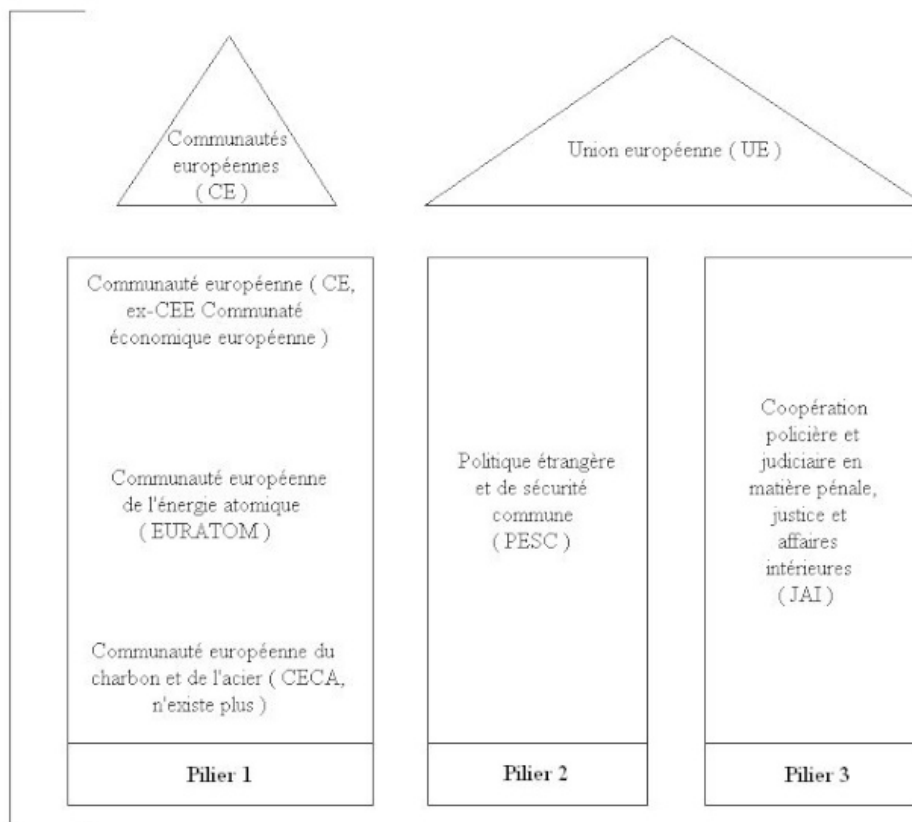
Communautés européennes ( CE )

Union européenne ( UE )

Communauté européenne ( CE, ex-CEE Communaté économique européenne )

Communauté européenne de l'énergie atomique ( EURATOM )

Communauté européenne du charbon et de l'acier ( CECA, n'existe plus )

Pilier 1

Politique étrangère et de sécurité commune ( PESC )

Pilier 2

Coopération policière et judiciaire en matière pénale, justice et affaires intérieures ( JAI )

Pilier 3